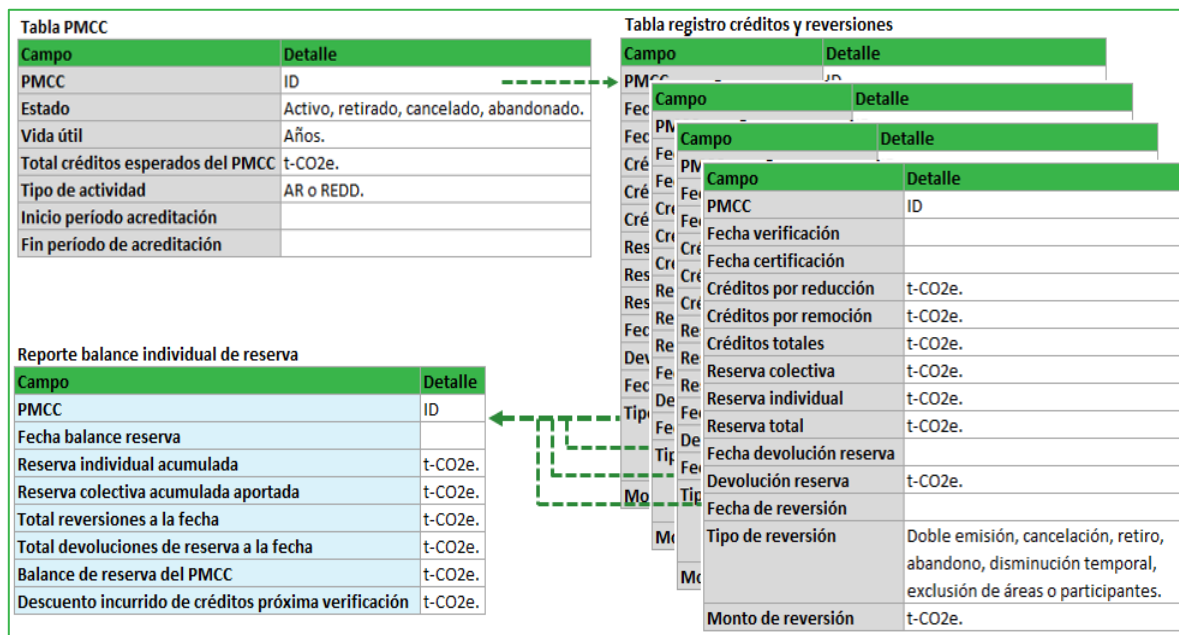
Tabla PMCC

| Campo | Detalle |
|---|---|
| PMCC | ID |
| Estado | Activo, retirado, cancelado, abandonado. |
| Vida útil | Años. |
| Total créditos esperados del PMCC | t-CO2e. |
| Tipo de actividad | AR o REDD. |
| Inicio período acreditación | |
| Fin período de acreditación | |

Tabla registro créditos y reversiones

| Campo | Detalle |
|---|---|
| PMCC | ID |
| Fecha verificación | |
| Fecha certificación | |
| Créditos por reducción | t-CO2e. |
| Créditos por remoción | t-CO2e. |
| Créditos totales | t-CO2e. |
| Reserva colectiva | t-CO2e. |
| Reserva individual | t-CO2e. |
| Reserva total | t-CO2e. |
| Fecha devolución reserva | |
| Devolución reserva | t-CO2e. |
| Fecha de reversión | |
| Tipo de reversión | Doble emisión, cancelación, retiro, abandono, disminución temporal, exclusión de áreas o participantes. |
| Monto de reversión | t-CO2e. |

Reporte balance individual de reserva

| Campo | Detalle |
|---|---|
| PMCC | ID |
| Fecha balance reserva | |
| Reserva individual acumulada | t-CO2e. |
| Reserva colectiva acumulada aportada | t-CO2e. |
| Total reversiones a la fecha | t-CO2e. |
| Total devoluciones de reserva a la fecha | t-CO2e. |
| Balance de reserva del PMCC | t-CO2e. |
| Descuento incurrido de créditos próxima verificación | t-CO2e. |